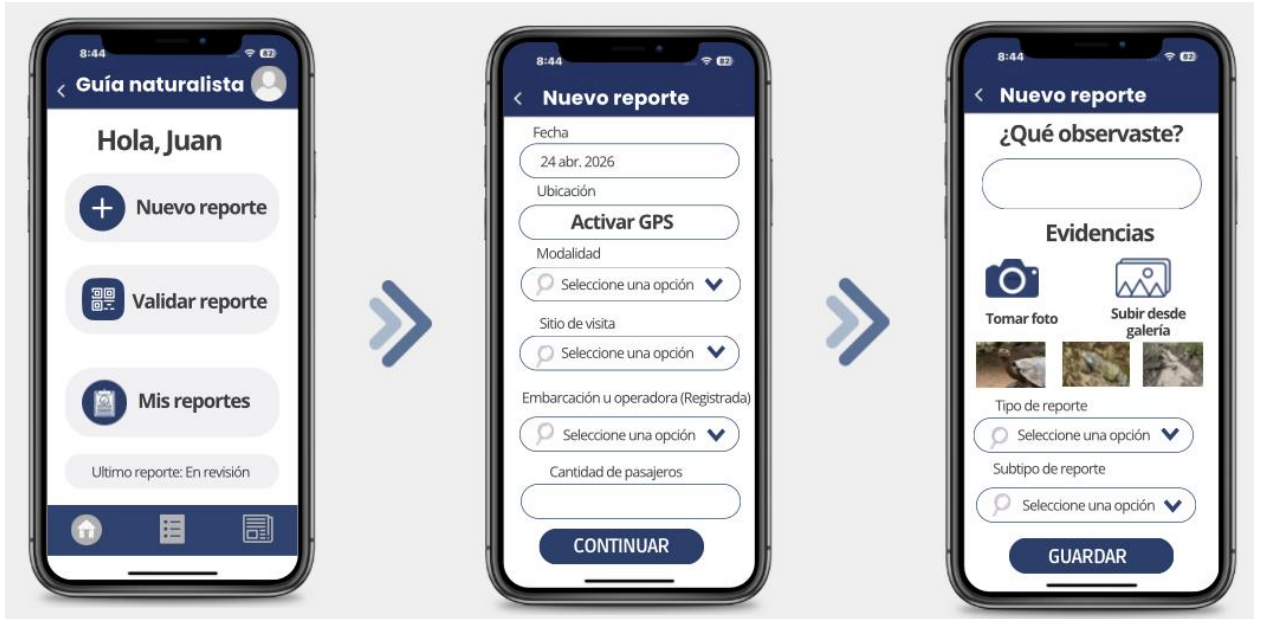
8:44

< Guía naturalista

Hola, Juan

Nuevo reporte

Validar reporte

Mis reportes

Ultimo reporte: En revisión

8:44

< Nuevo reporte

Fecha

24 abr. 2026

Ubicación

Activar GPS

Modalidad

Seleccione una opción

Sitio de visita

Seleccione una opción

Embarcación u operadora (Registrada)

Seleccione una opción

Cantidad de pasajeros

CONTINUAR

8:44

< Nuevo reporte

¿Qué observaste?

Evidencias

Tomar foto

Subir desde galería

Tipo de reporte

Seleccione una opción

Subtipo de reporte

Seleccione una opción

GUARDAR